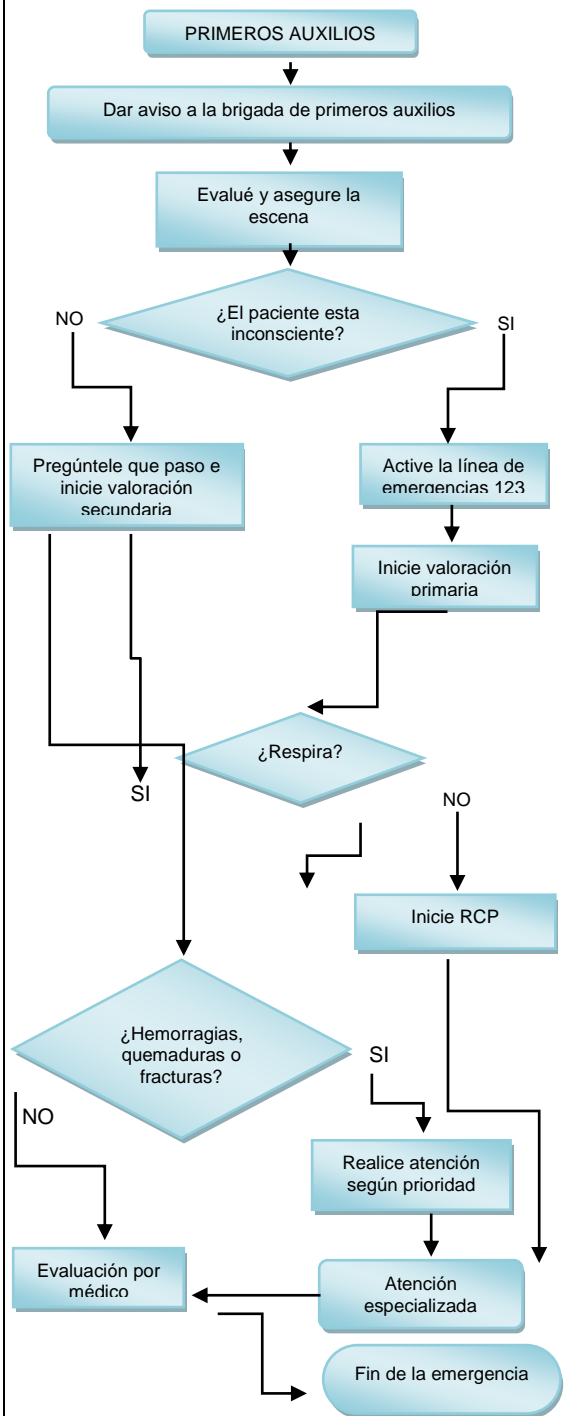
PRIMEROS AUXILIOS

Dar aviso a la brigada de primeros auxilios

Evalué y asegure la escena

NO

¿El paciente esta inconsciente?

SI

Pregúntele que paso e inicie valoración secundaria

Active la línea de emergencias 123

Inicie valoración primaria

¿Respira?

SI

NO

Inicie RCP

¿Hemorragias, quemaduras o fracturas?

SI

NO

Realice atención según prioridad

Evaluación por médico

Atención especializada

Fin de la emergencia